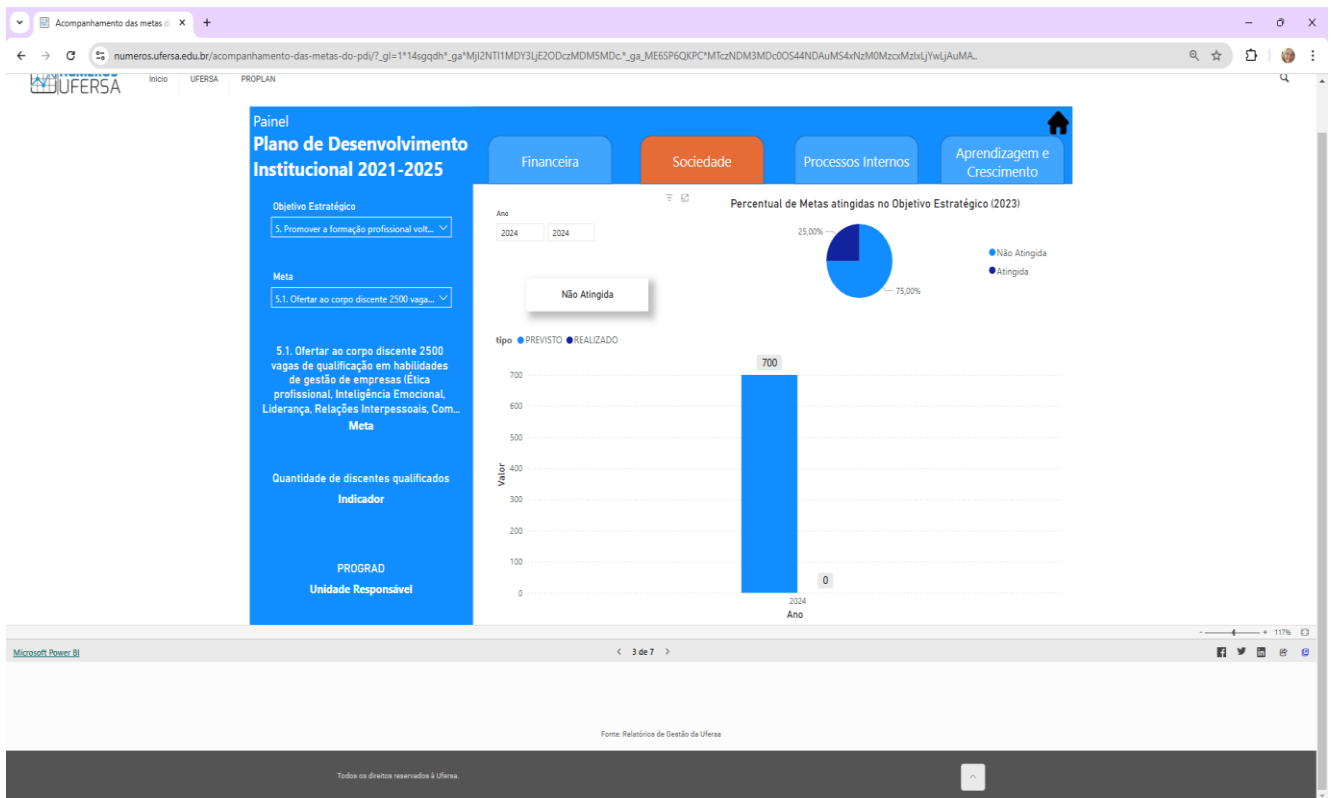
Acompanhamento das metas d ×

numeros.ufersa.edu.br/acompanhamento-das-metas-do-pdi/?_gl=1*14sgqdh*_ga*MjI2NTI1MDY3LjE2ODczMDM5MDc.*_ga_ME6SP6QKPC*MTczNDM3MDc0OS44NDAuMS4xNzM0MzcxMzIxLjYwLjAuMA..

UFERSA Início UFERSA PROPLAN

Painel
Plano de Desenvolvimento Institucional 2021-2025

Financeira
Sociedade
Processos Internos
Aprendizagem e Crescimento

Objetivo Estratégico
5. Promover a formação profissional volt...

Meta
5.1. Ofertar ao corpo discente 2500 vaga...

5.1. Ofertar ao corpo discente 2500 vagas de qualificação em habilidades de gestão de empresas (Ética profissional, Inteligência Emocional, Liderança, Relações Interpessoais, Com...
Meta

Quantidade de discentes qualificados
Indicador

PROGRAD
Unidade Responsável

Ano
2024 2024

Não Atingida

Percentual de Metas atingidas no Objetivo Estratégico (2023)
25,00%
75,00%
Não Atingida
Atingida

tipo PREVISTO REALIZADO

700
0
700
600
500
400
300
200
100
0
Valor
2024
Ano

117%

Microsoft Power BI
3 de 7

Fonte: Relatórios de Gestão da Ufersa

Todos os direitos reservados à Ufersa.